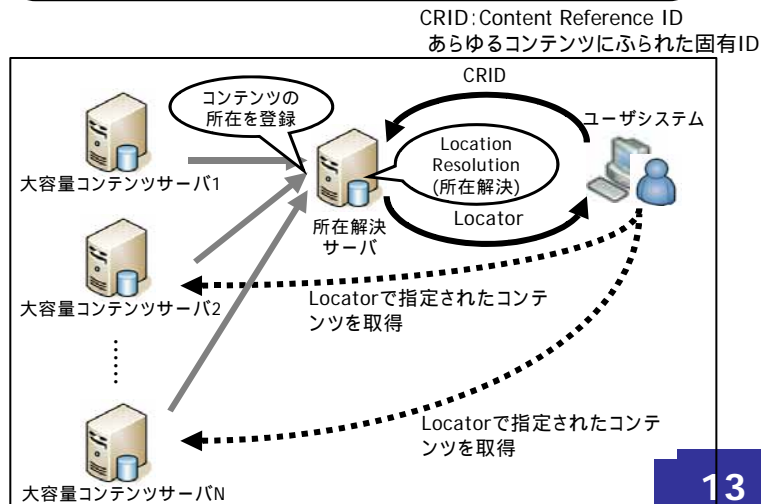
CRID:Content Reference ID
あらゆるコンテンツにふられた固有ID

CRID

コンテンツの所在を登録

Location Resolution (所在解決)

ユーザシステム

大容量コンテンツサーバ1

所在解決サーバ

Locator

大容量コンテンツサーバ2

Locatorで指定されたコンテンツを取得

Locatorで指定されたコンテンツを取得

大容量コンテンツサーバN

13